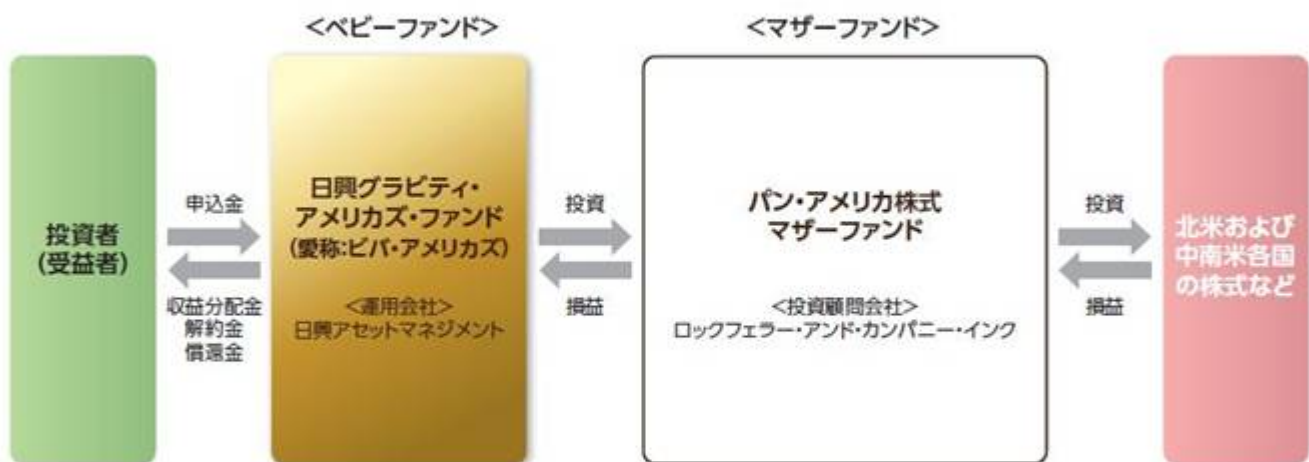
<ベビーファンド>

<マザーファンド>

投資者
(受益者)

申込金

収益分配金
解約金
償還金

日興グラビティ・
アメリカズ・ファンド
(愛称:ビバ・アメリカズ)

<運用会社>
日興アセットマネジメント

投資

損益

パン・アメリカ株式
マザーファンド

<投資顧問会社>
ロックフェラー・アンド・カンパニー・インク

投資

損益

北米および
中南米各国
の株式など